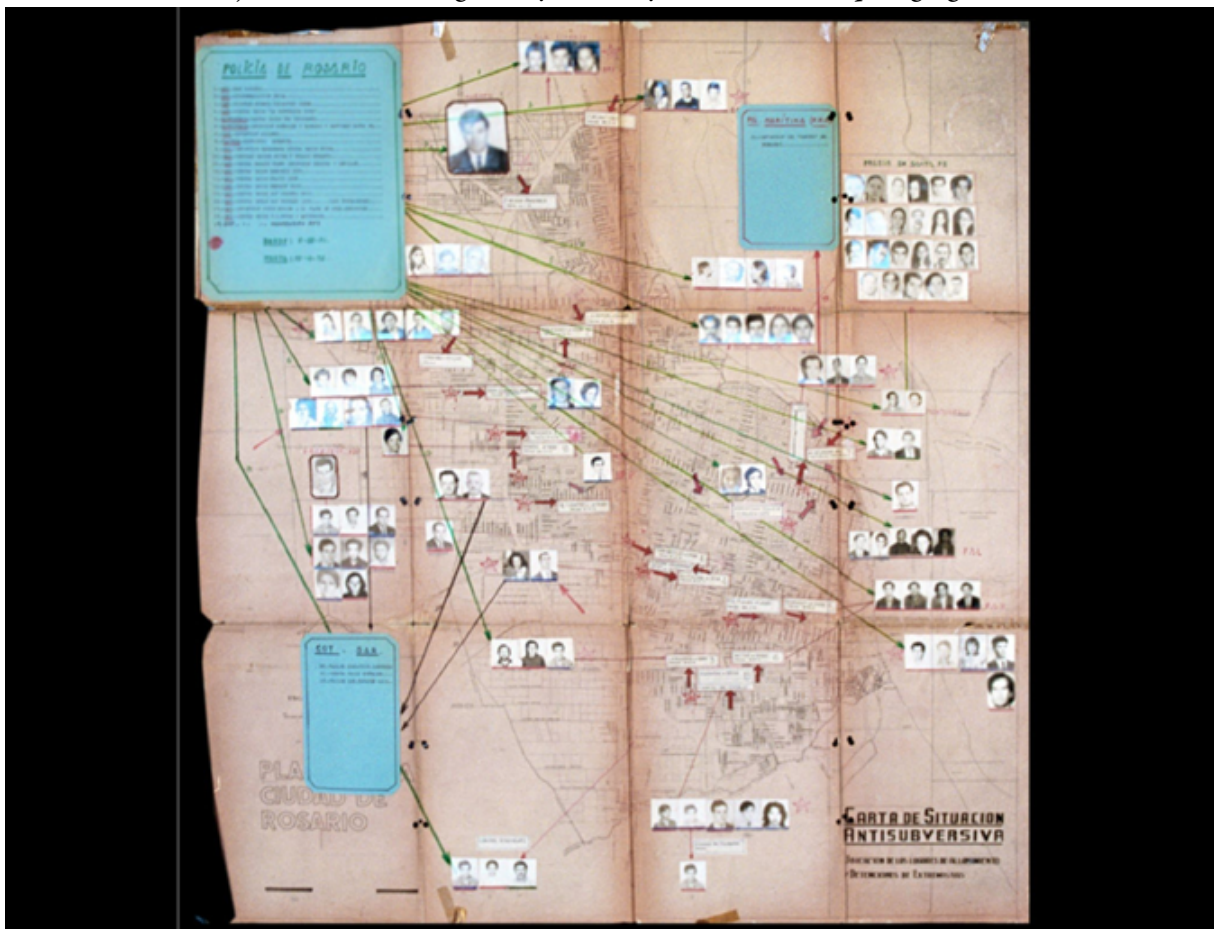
POLICIA DE ROSARIO

DESDE: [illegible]
HASTA: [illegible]

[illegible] MARITIMA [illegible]

POLICIA DE SANTA FE

EST. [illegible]

PLANO CIUDAD DE ROSARIO

CARTA DE SITUACION ANTISUBVERSIVA

INDICACION DE LOS LUGARES DE ALLANAMIENTO Y DETENCIONES DE EXTREMISTAS